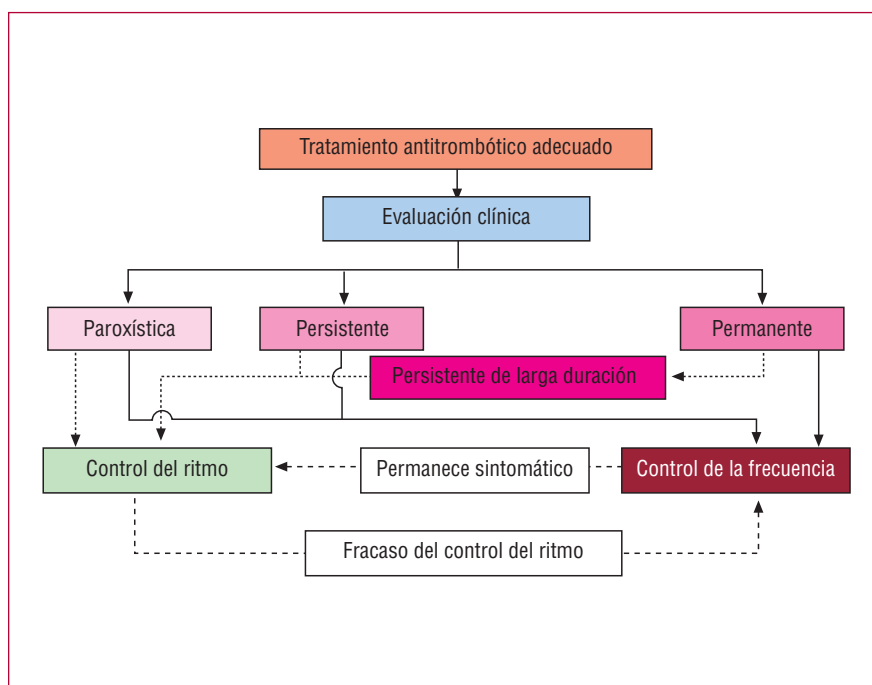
Tratamiento antitrombótico adecuado

Evaluación clínica

Paroxística

Persistente

Permanente

Persistente de larga duración

Control del ritmo

Permanece sintomático

Control de la frecuencia

Fracaso del control del ritmo